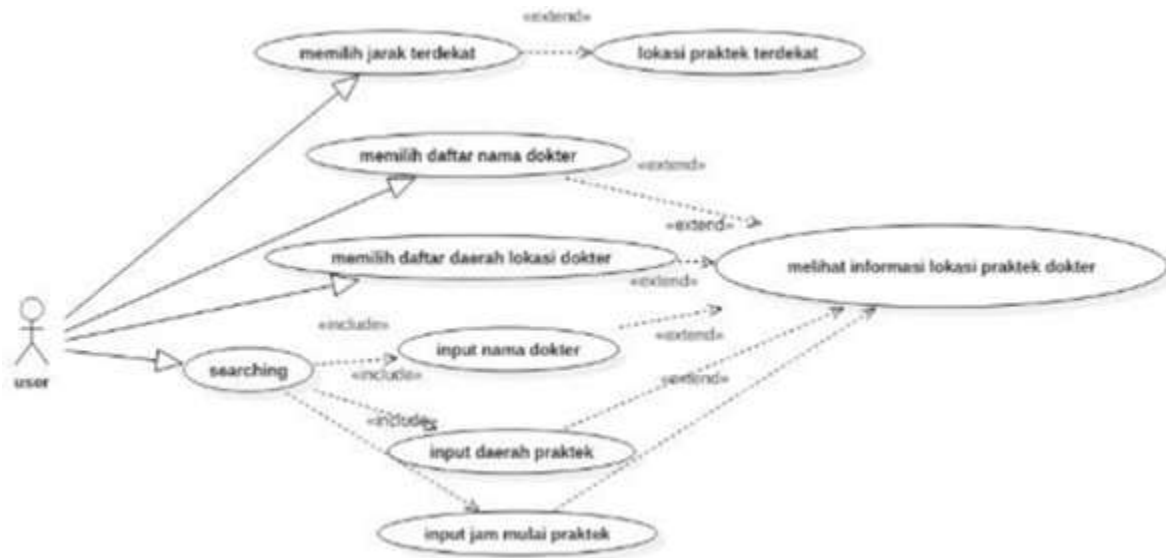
«extend»

memilih jarak terdekat

lokasi praktek terdekat

memilih daftar nama dokter

«extend»

«extend»

memilih daftar daerah lokasi dokter

melihat informasi lokasi praktek dokter

«extend»

«include»

«extend»

user

searching

input nama dokter

«include»

«extend»

«include»

input daerah praktek

input jam mulai praktek